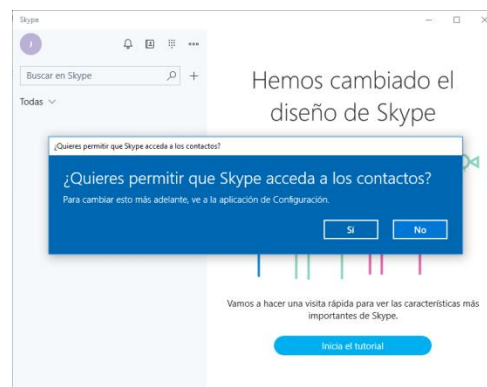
Skype

J

Buscar en Skype

Todas

Hemos cambiado el diseño de Skype

¿Quieres permitir que Skype acceda a los contactos?

¿Quieres permitir que Skype acceda a los contactos?

Para cambiar esto más adelante, ve a la aplicación de Configuración.

Sí

No

Vamos a hacer una visita rápida para ver las características más importantes de Skype.

Inicia el tutorial